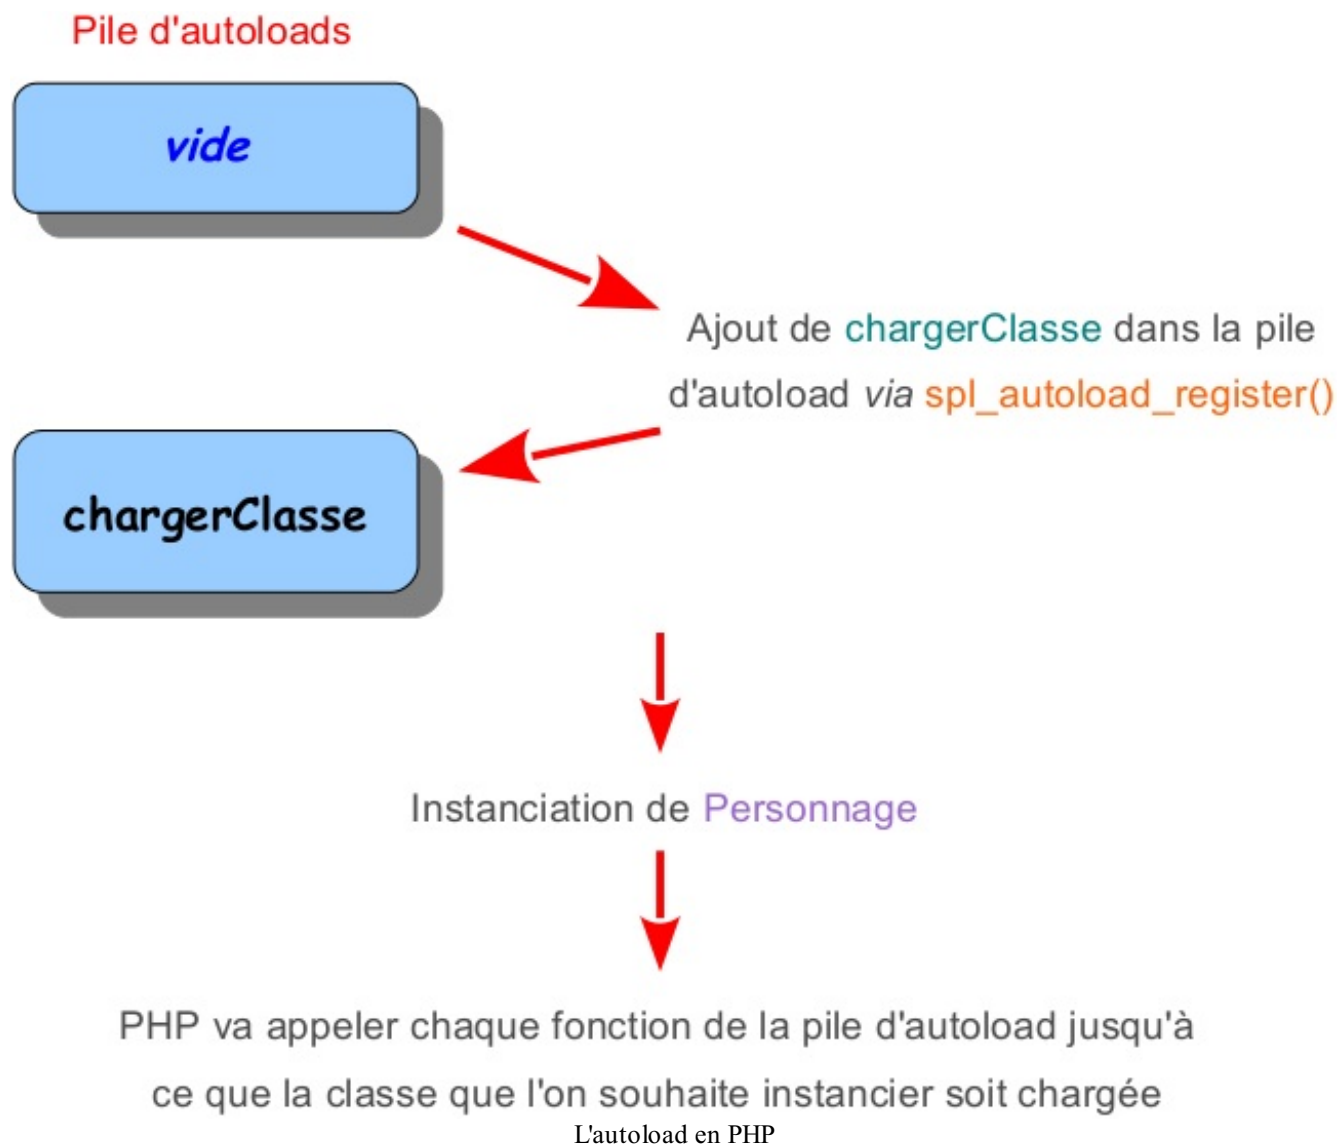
Pile d'autoloads

vide

Ajout de chargerClasse dans la pile d'autoload via spl_autoload_register()

chargerClasse

Instanciation de Personnage

PHP va appeler chaque fonction de la pile d'autoload jusqu'à ce que la classe que l'on souhaite instancier soit chargée

L'autoload en PHP